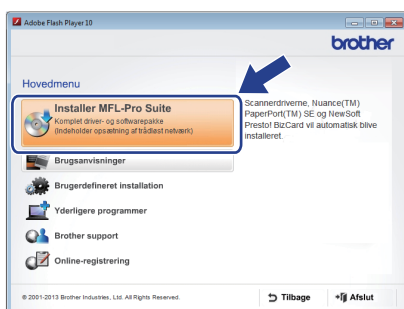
Adobe Flash Player 10

brother

Hovedmenu

Installer MFL-Pro Suite
Komplet driver- og softwarepakke
(Indeholder opsætning af trådløst netværk)

Scannerdriverne, Nuance(TM) PaperPort(TM) SE og NewSoft Presto! BizCard vil automatisk blive installeret.

Brugsanvisninger

Brugerdefineret installation

Yderligere programmer

Brother support

Online-registrering

© 2001-2013 Brother Industries, Ltd. All Rights Reserved.

Tilbage

Afslut